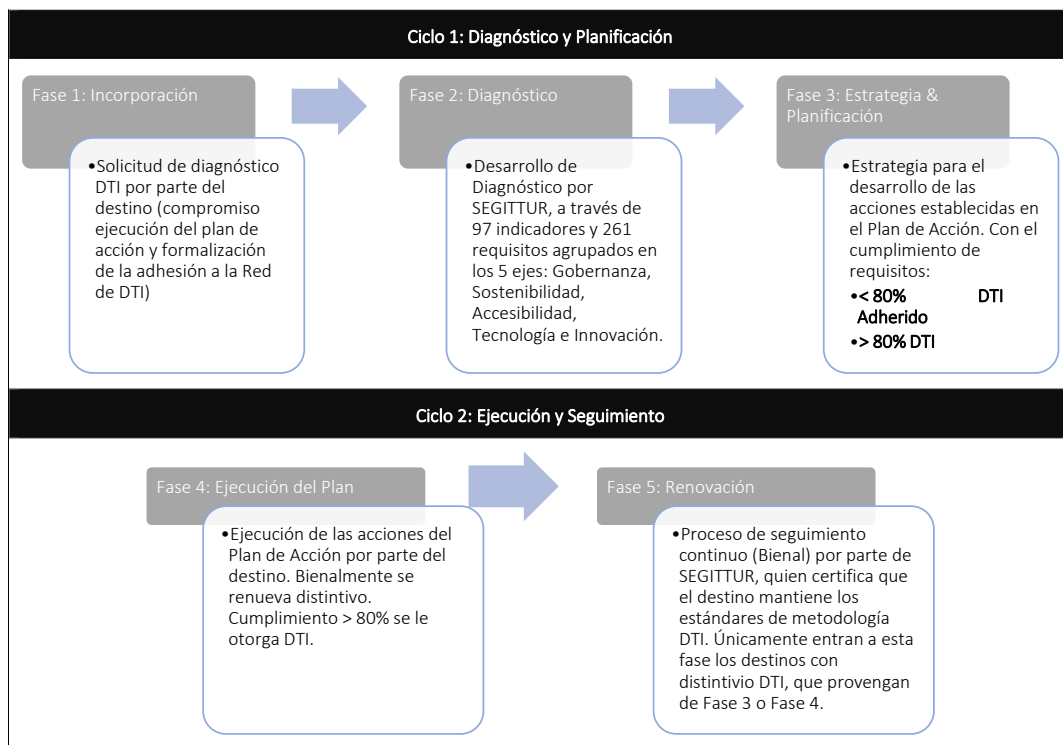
Ciclo 1: Diagnóstico y Planificación

Fase 1: Incorporación

•Solicitud de diagnóstico DTI por parte del destino (compromiso ejecución del plan de acción y formalización de la adhesión a la Red de DTI)

Fase 2: Diagnóstico

•Desarrollo de Diagnóstico por SEGITTUR, a través de 97 indicadores y 261 requisitos agrupados en los 5 ejes: Gobernanza, Sostenibilidad, Accesibilidad, Tecnología e Innovación.

Fase 3: Estrategia & Planificación

•Estrategia para el desarrollo de las acciones establecidas en el Plan de Acción. Con el cumplimiento de requisitos:
•< 80% DTI Adherido
•> 80% DTI

Ciclo 2: Ejecución y Seguimiento

Fase 4: Ejecución del Plan

•Ejecución de las acciones del Plan de Acción por parte del destino. Bienalmente se renueva distintivo. Cumplimiento > 80% se le otorga DTI.

Fase 5: Renovación

•Proceso de seguimiento continuo (Bienal) por parte de SEGITTUR, quien certifica que el destino mantiene los estándares de metodología DTI. Únicamente entran a esta fase los destinos con distintivio DTI, que provengan de Fase 3 o Fase 4.